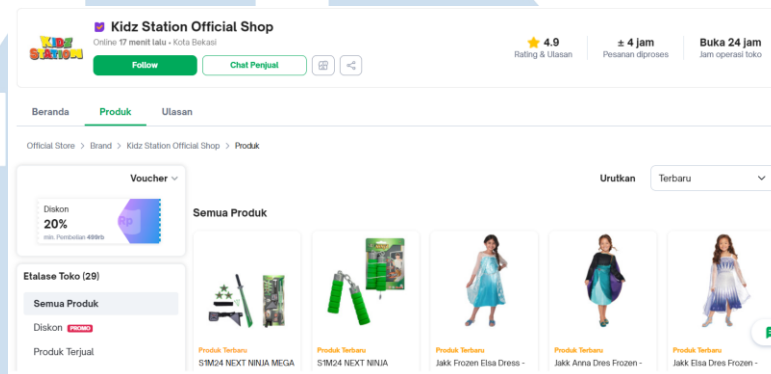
Kidz Station Official Shop
Online 17 menit lalu • Kota Bekasi
Follow
Chat Penjual
4.9
Rating & Ulasan
± 4 jam
Pesanan diproses
Buka 24 jam
Jam operasi toko

Beranda
Produk
Ulasan

Official Store > Brand > Kidz Station Official Shop > Produk

Voucher
Diskon
20%
min. Pembelian 499rb
Rp

Urutkan
Terbaru

Semua Produk

Etalase Toko (29)
Semua Produk
Diskon PROMO
Produk Terjual

Produk Terbaru
S1M24 NEXT NINJA MEGA
Produk Terbaru
S1M24 NEXT NINJA
Produk Terbaru
Jakk Frozen Elsa Dress -
Produk Terbaru
Jakk Anna Dres Frozen -
Produk Terbaru
Jakk Elsa Dres Frozen -